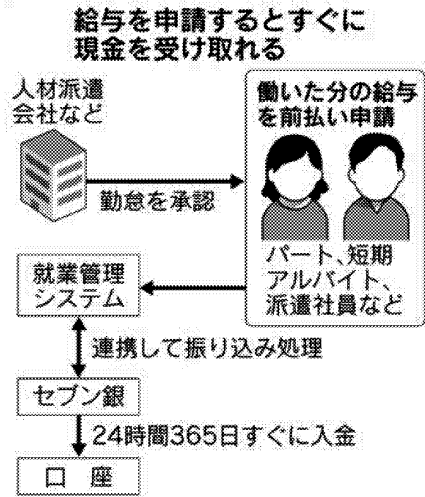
給与を申請するとすぐに
現金を受け取れる

人材派遣
会社など

働いた分の給与
を前払い申請

勤怠を承認

パート、短期
アルバイト、
派遣社員など

就業管理
システム

連携して振り込み処理

セブン銀

24時間365日すぐに入金

口　座